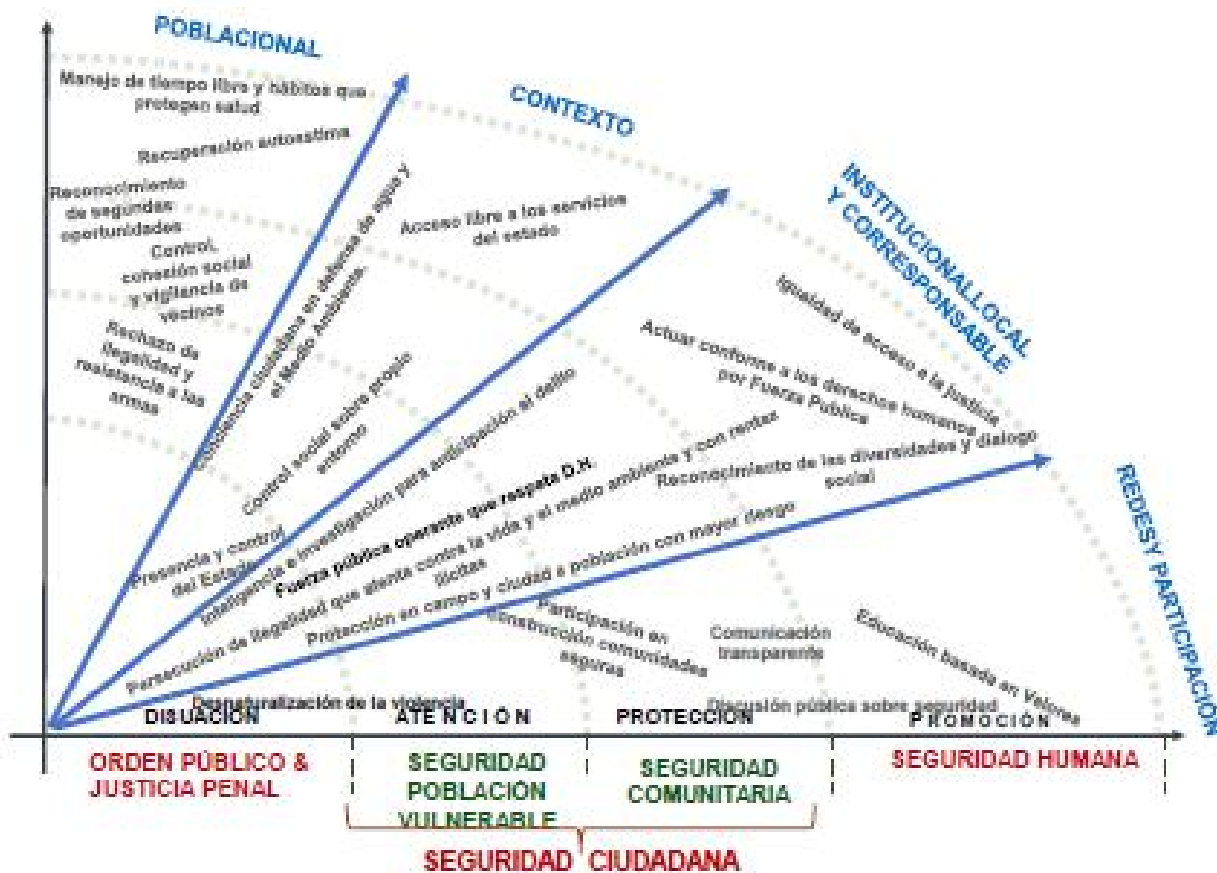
POBLACIONAL

CONTEXTO

INSTITUCIONAL LOCAL Y CORRESPONSABLE

REDES Y PARTICIPACIÓN

Manejo de tiempo libre y hábitos que protegen salud

Recuperación autoestima

Reconocimiento de segundas oportunidades

Control, cohesión social y vigilancia de vecinos

Rechazo de ilegalidad y resistencia a las armas

Conciencia ciudadana en defensa de agua y el Medio Ambiente

Acceso libre a los servicios del estado

Igualdad de acceso a la justicia

Actuar conforme a los derechos humanos por Fuerza Pública

Control social sobre propio entorno

Inteligencia e investigación para anticipación al delito

Reconocimiento de las diversidades y dialogo social

Presencia y control del Estado

Fuerza pública operante que respeta D.H.

Persecución de ilegalidad que atenta contra la vida y el medio ambiente y con rentas ilícitas

Protección en campo y ciudad a población con mayor riesgo

Participación en construcción comunidades seguras

Comunicación transparente

Educación basada en Valores

Desnaturalización de la violencia

Discusión pública sobre seguridad

DISUACIÓN

ATENCIÓN

PROTECCIÓN

PROMOCIÓN

ORDEN PÚBLICO & JUSTICIA PENAL

SEGURIDAD POBLACIÓN VULNERABLE

SEGURIDAD COMUNITARIA

SEGURIDAD HUMANA

SEGURIDAD CIUDADANA